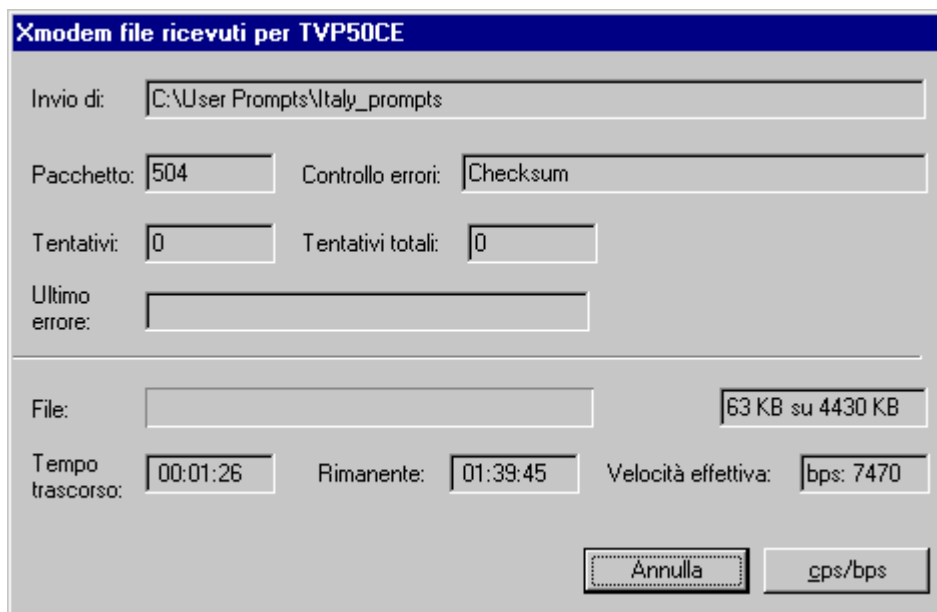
Xmodem file ricevuti per TVP50CE

Invio di: C:\User Prompts\Italy_prompts

Pacchetto: 504 Controllo errori: Checksum

Tentativi: 0 Tentativi totali: 0

Ultimo errore:

File: 63 KB su 4430 KB

Tempo trascorso: 00:01:26 Rimanente: 01:39:45 Velocità effettiva: bps: 7470

Annulla cps/bps